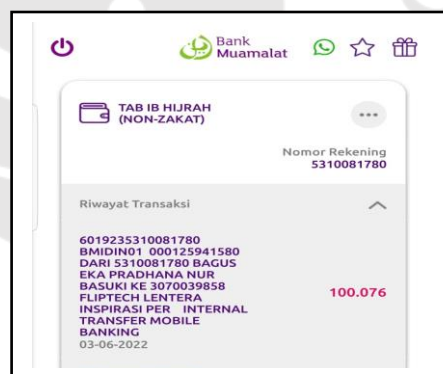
Bank Muamalat

TAB IB HIJRAH (NON-ZAKAT)

...

Nomor Rekening
5310081780

Riwayat Transaksi

6019235310081780 BMIDIN01 000125941580 DARI 5310081780 BAGUS EKA PRADHANA NUR BASUKI KE 3070039858 FLIPTECH LENTERA INSPIRASI PER INTERNAL TRANSFER MOBILE BANKING
03-06-2022

100.076